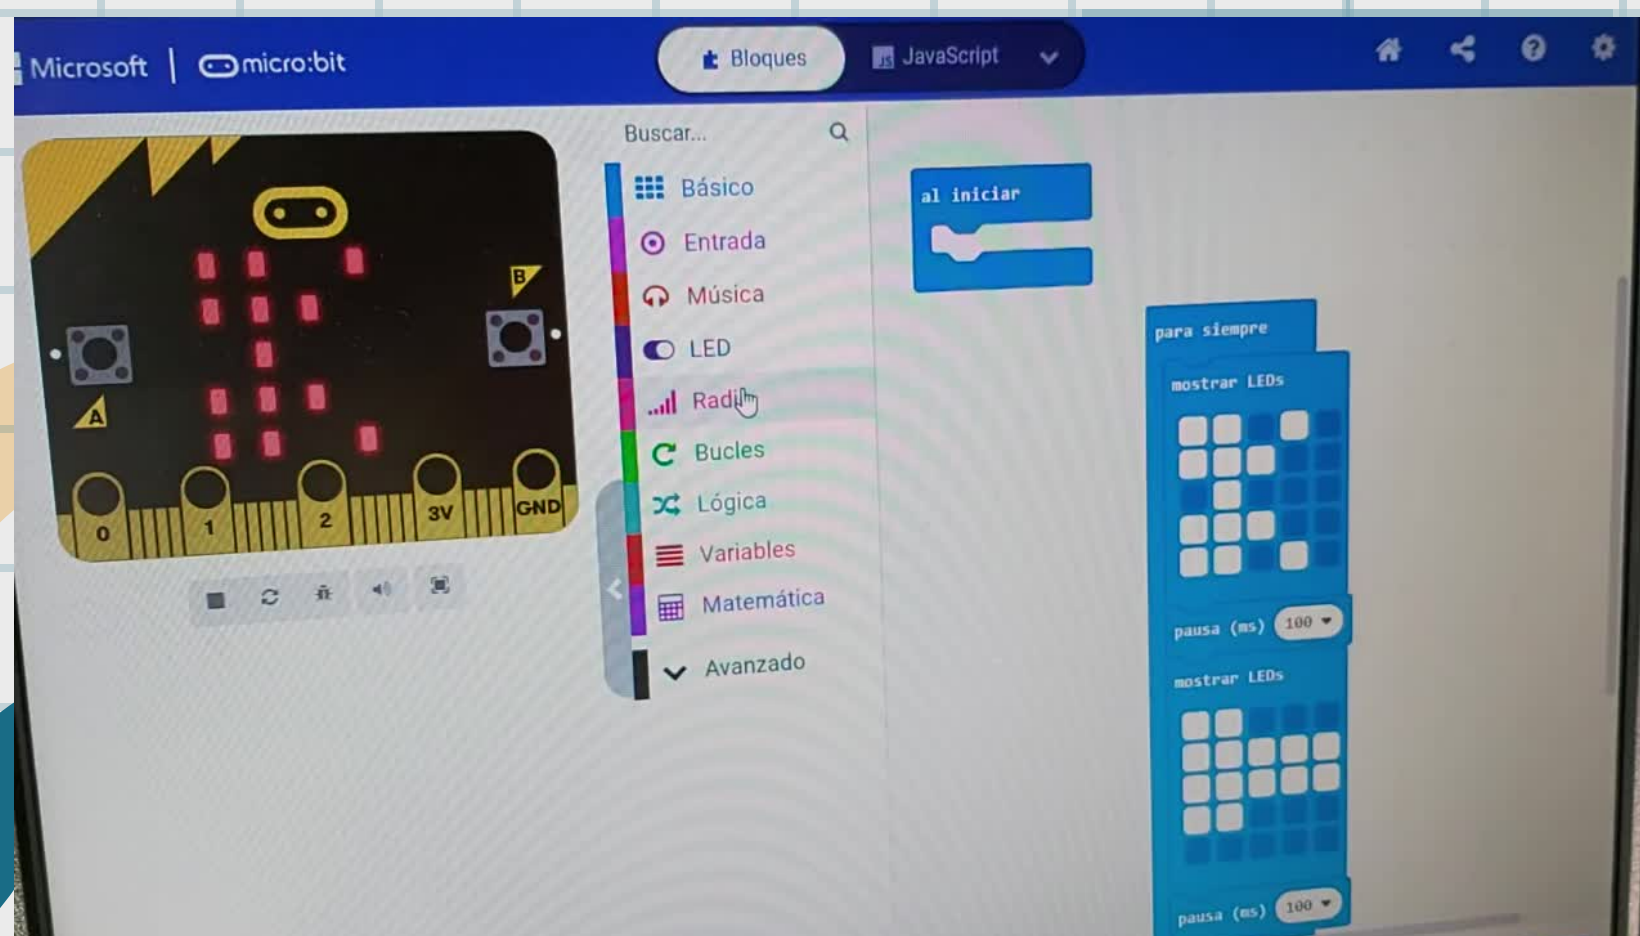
Microsoft | micro:bit

Bloques
JavaScript

B
A
0
1
2
3V
GND

Buscar...

Básico
Entrada
Música
LED
Radi
Bucles
Lógica
Variables
Matemática
Avanzado

al iniciar

para siempre
mostrar LEDs
pausa (ms) 100
mostrar LEDs
pausa (ms) 100